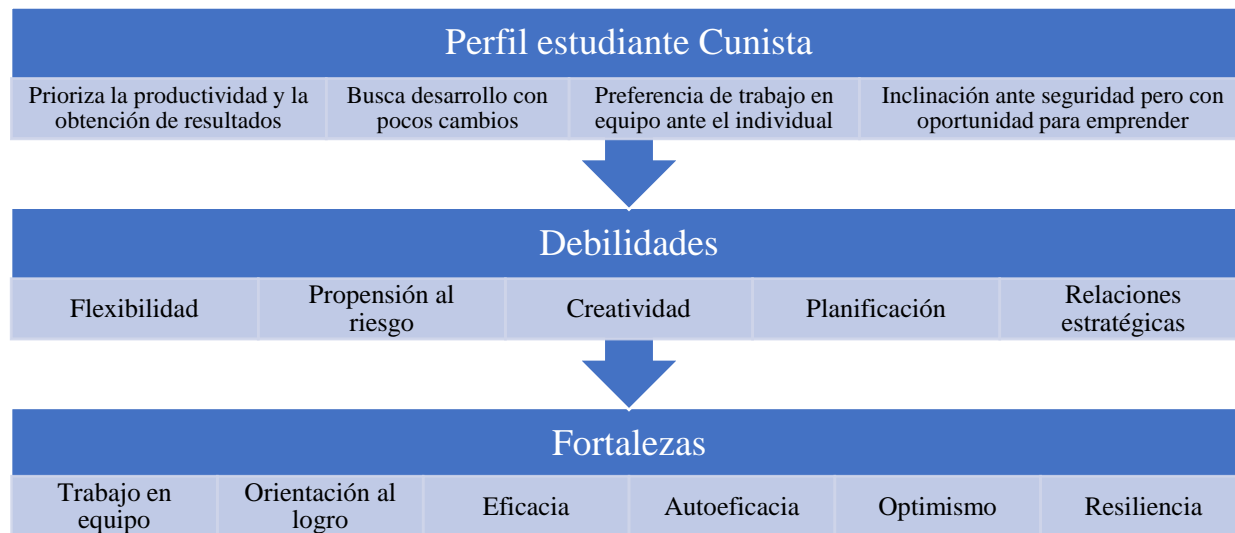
Perfil estudiante Cunista

Prioriza la productividad y la obtención de resultados

Busca desarrollo con pocos cambios

Preferencia de trabajo en equipo ante el individual

Inclinación ante seguridad pero con oportunidad para emprender

Debilidades

Flexibilidad

Propensión al riesgo

Creatividad

Planificación

Relaciones estratégicas

Fortalezas

Trabajo en equipo

Orientación al logro

Eficacia

Autoeficacia

Optimismo

Resiliencia